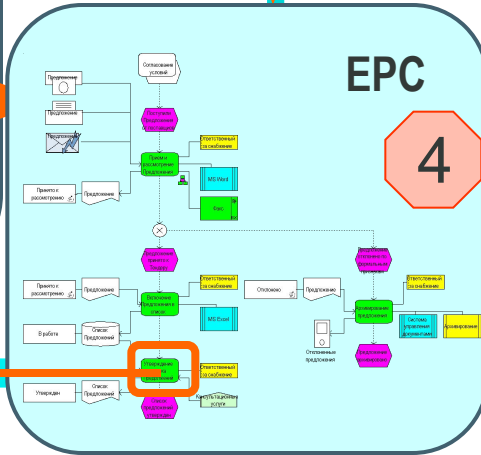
EPC

4

Согласование условий

Предложение

Предложение

Предложение

Поступило Предложение о поставщике

Прием и рассмотрение Предложения

Ответственный за снабжение

MS Word

Факс

Принято к рассмотрению

Предложение

Предложение принято к Заказу

Ответственный за снабжение

Предложение отклонено по формальным признакам

Ответственный за снабжение

Принято к рассмотрению

Предложение

Включение Предложения в список

MS Excel

Отклонено

Предложение

Архивирование Предложения

Система управления документами

Архивирование

В работе

Список Предложений

Отклоненные предложения

Предложение заархивировано

Утвержден

Список Предложений

Утверждение списка предложений

Ответственный за снабжение

Список Предложений утвержден

Консультационные услуги